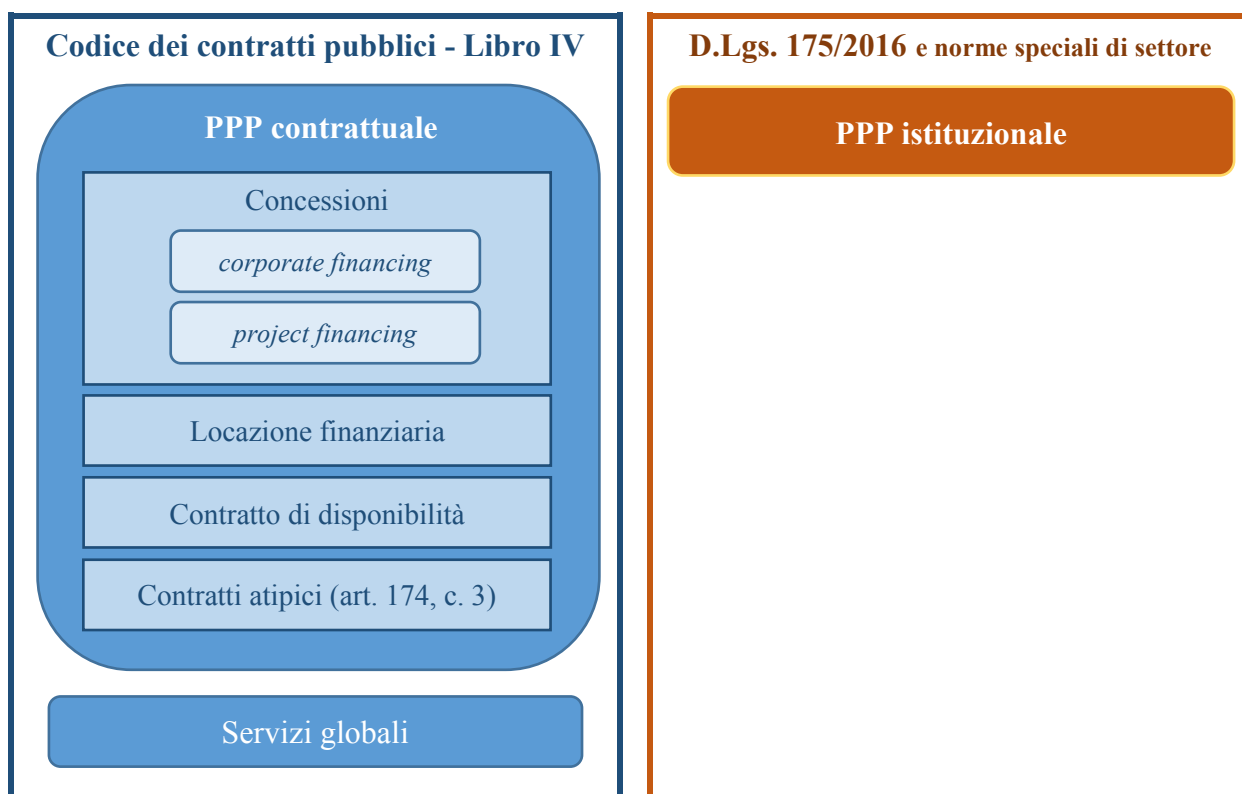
Codice dei contratti pubblici - Libro IV

PPP contrattuale

Concessioni

corporate financing

project financing

Locazione finanziaria

Contratto di disponibilità

Contratti atipici (art. 174, c. 3)

Servizi globali

D.Lgs. 175/2016 e norme speciali di settore

PPP istituzionale